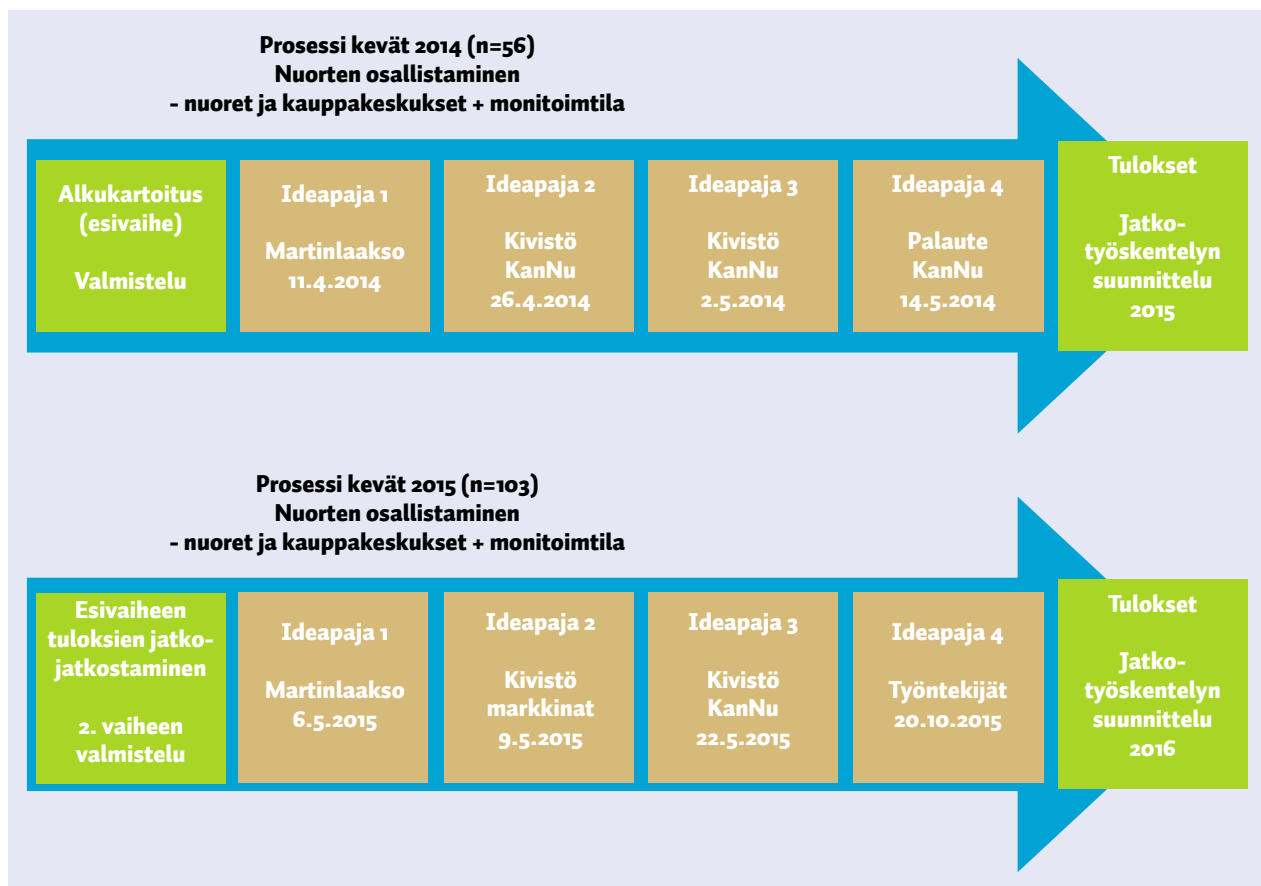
Prosessi kevät 2014 (n=56)
Nuorten osallistaminen
- nuoret ja kauppakeskukset + monitoimtila

Alkukartoitus (esivaihe)

Valmistelu

Ideapaja 1

Martinlaakso
11.4.2014

Ideapaja 2

Kivistö
KanNu
26.4.2014

Ideapaja 3

Kivistö
KanNu
2.5.2014

Ideapaja 4

Palaute
KanNu
14.5.2014

Tulokset

Jatkotyöskentelyn suunnittelu 2015

Prosessi kevät 2015 (n=103)
Nuorten osallistaminen
- nuoret ja kauppakeskukset + monitoimtila

Esivaiheen tuloksien jatkojatkostaminen

2. vaiheen valmistelu

Ideapaja 1

Martinlaakso
6.5.2015

Ideapaja 2

Kivistö
markkinat
9.5.2015

Ideapaja 3

Kivistö
KanNu
22.5.2015

Ideapaja 4

Työntekijät
20.10.2015

Tulokset

Jatkotyöskentelyn suunnittelu 2016